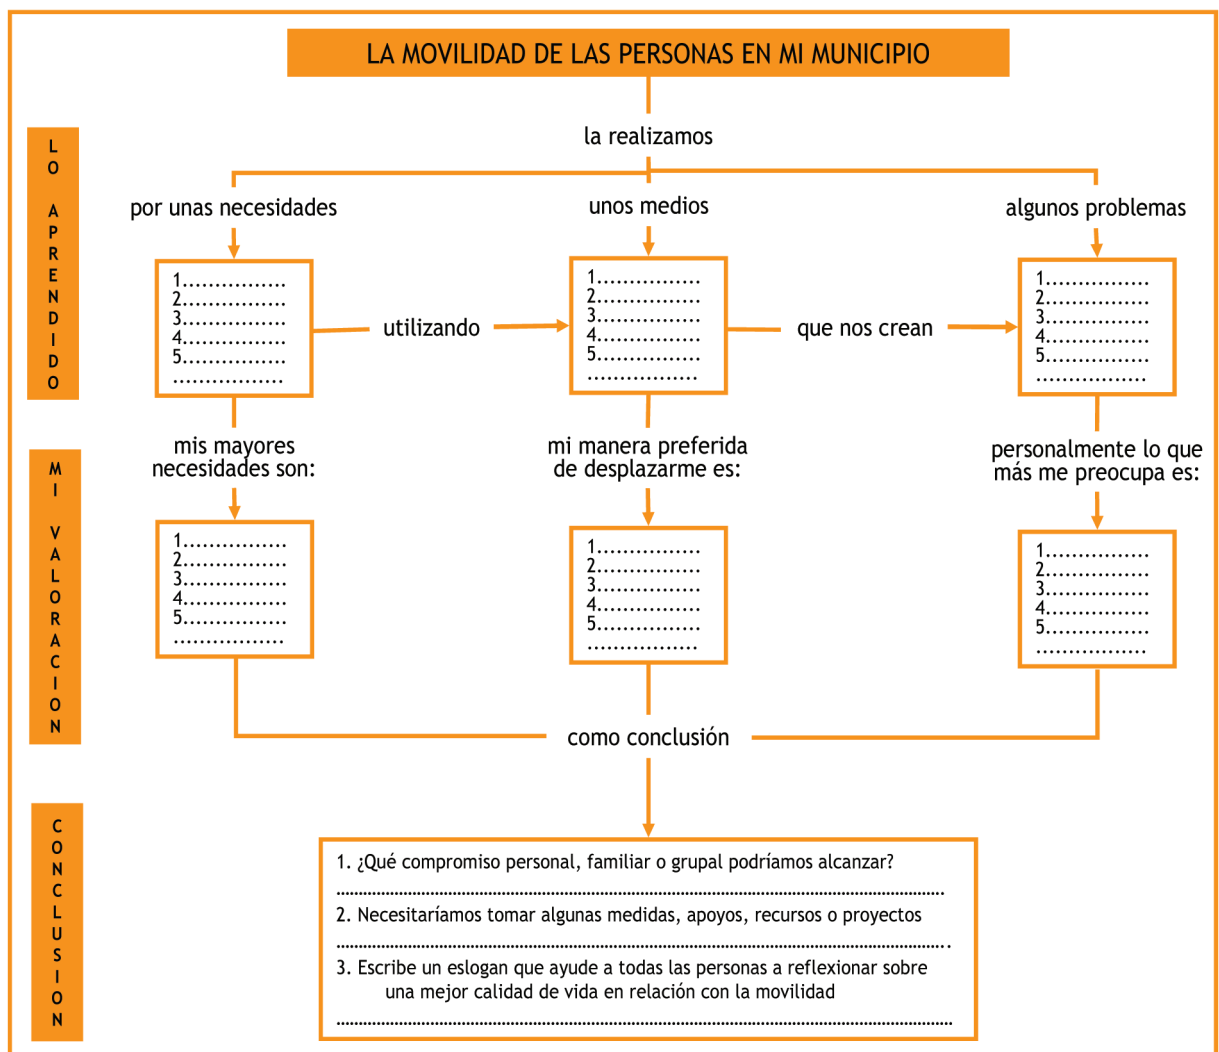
LA MOVILIDAD DE LAS PERSONAS EN MI MUNICIPIO

LO APRENDIDO

la realizamos

por unas necesidades

unos medios

algunos problemas

1...............
2...............
3...............
4...............
5...............
.................

utilizando

1...............
2...............
3...............
4...............
5...............
.................

que nos crean

1...............
2...............
3...............
4...............
5...............
.................

MI VALORACION

mis mayores necesidades son:

1...............
2...............
3...............
4...............
5...............
.................

mi manera preferida de desplazarme es:

1...............
2...............
3...............
4...............
5...............
.................

personalmente lo que más me preocupa es:

1...............
2...............
3...............
4...............
5...............
.................

como conclusión

CONCLUSION

1. ¿Qué compromiso personal, familiar o grupal podríamos alcanzar?
..............................................................................................................
2. Necesitaríamos tomar algunas medidas, apoyos, recursos o proyectos
..............................................................................................................
3. Escribe un eslogan que ayude a todas las personas a reflexionar sobre una mejor calidad de vida en relación con la movilidad
..............................................................................................................